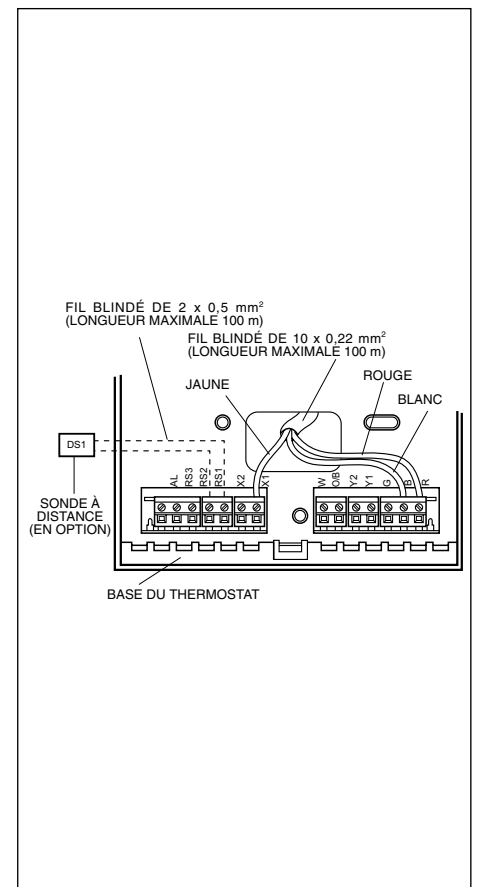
FIL BLINDÉ DE 2 x 0,5 mm$^2$
(LONGUEUR MAXIMALE 100 m)

FIL BLINDÉ DE 10 x 0,22 mm$^2$
(LONGUEUR MAXIMALE 100 m)

JAUNE

ROUGE

BLANC

DS1

AL RS3 RS2 RS1 X2 X1

W O/B Y2 Y1 G B R

SONDE À DISTANCE (EN OPTION)

BASE DU THERMOSTAT